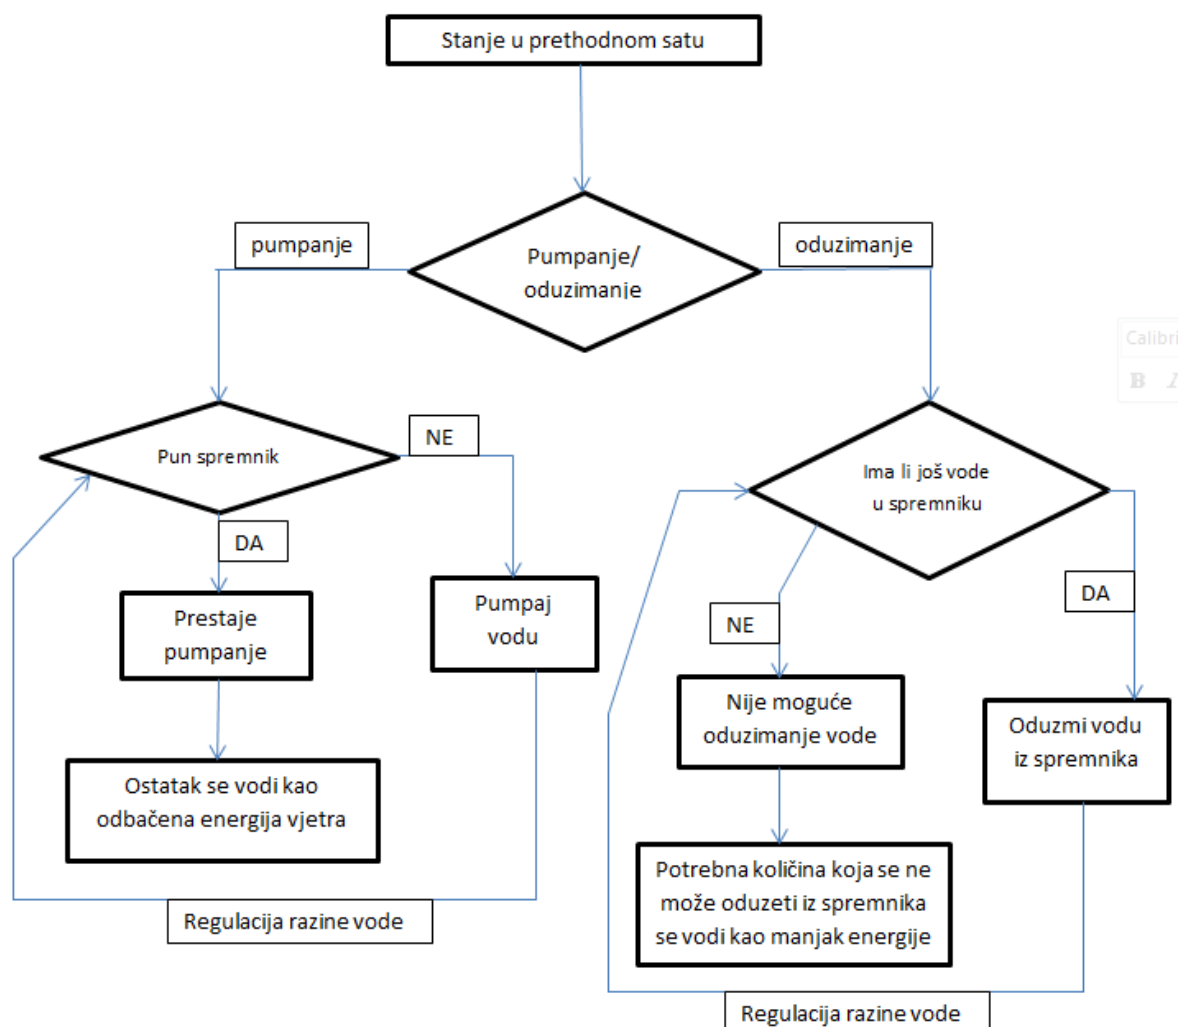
Stanje u prethodnom satu

pumpanje

Pumpanje/ oduzimanje

oduzimanje

Calibri

B I

Pun spremnik

NE

Ima li još vode u spremniku

DA

Prestaje pumpanje

Pumpaj vodu

DA

NE

Nije moguće oduzimanje vode

Oduzmi vodu iz spremnika

Ostatak se vodi kao odbačena energija vjetra

Potrebna količina koja se ne može oduzeti iz spremnika se vodi kao manjak energije

Regulacija razine vode

Regulacija razine vode